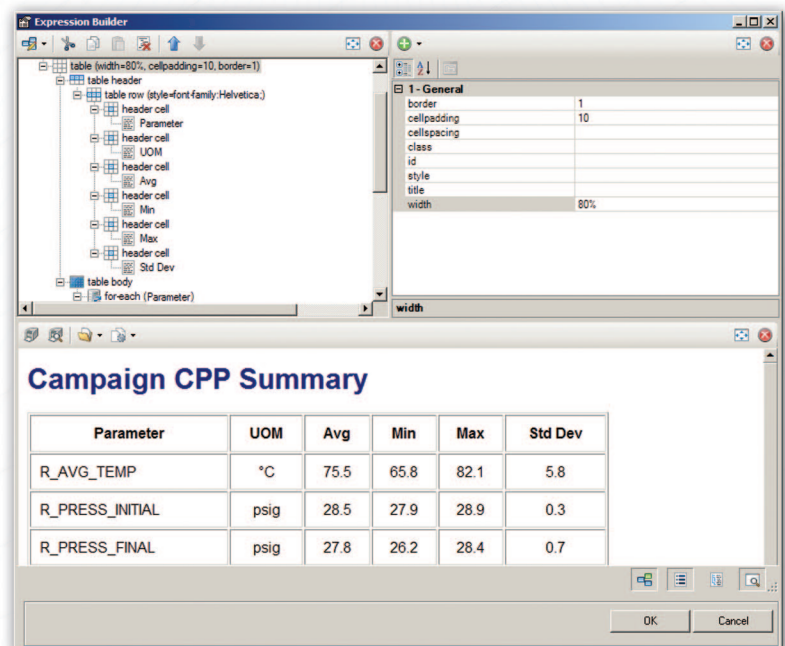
Expression Builder

table (width=80%, cellpadding=10, border=1)
table header
table row (style=font-family:Helvetica;)
header cell
Parameter
header cell
UOM
header cell
Avg
header cell
Min
header cell
Max
header cell
Std Dev
table body
for-each (Parameter)

1 - General

| | |
|---|---|
| border | 1 |
| cellpadding | 10 |
| cellspacing | |
| class | |
| id | |
| style | |
| title | |
| width | 80% |

width

Campaign CPP Summary

| Parameter | UOM | Avg | Min | Max | Std Dev |
|---|---|---|---|---|---|
| R_AVG_TEMP | °C | 75.5 | 65.8 | 82.1 | 5.8 |
| R_PRESS_INITIAL | psig | 28.5 | 27.9 | 28.9 | 0.3 |
| R_PRESS_FINAL | psig | 27.8 | 26.2 | 28.4 | 0.7 |

OK Cancel